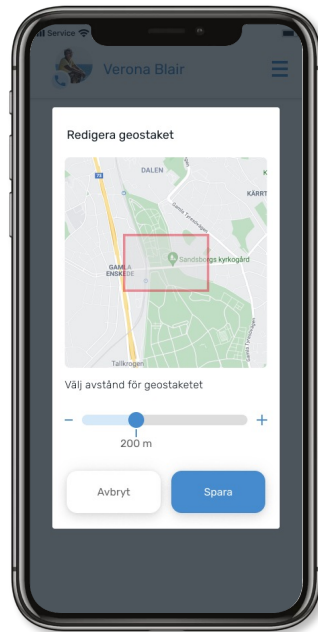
No Service

Verona Blair

Redigera geostaket

DALEN

KÄRRT

Gamla Tyresövägen

75

GAMLA ENSKEDE

Sandsborgs kyrkogård

Gamla Tyresövägen

Tallkrogen

Välj avstånd för geostaketet

–

+

200 m

Avbryt

Spara